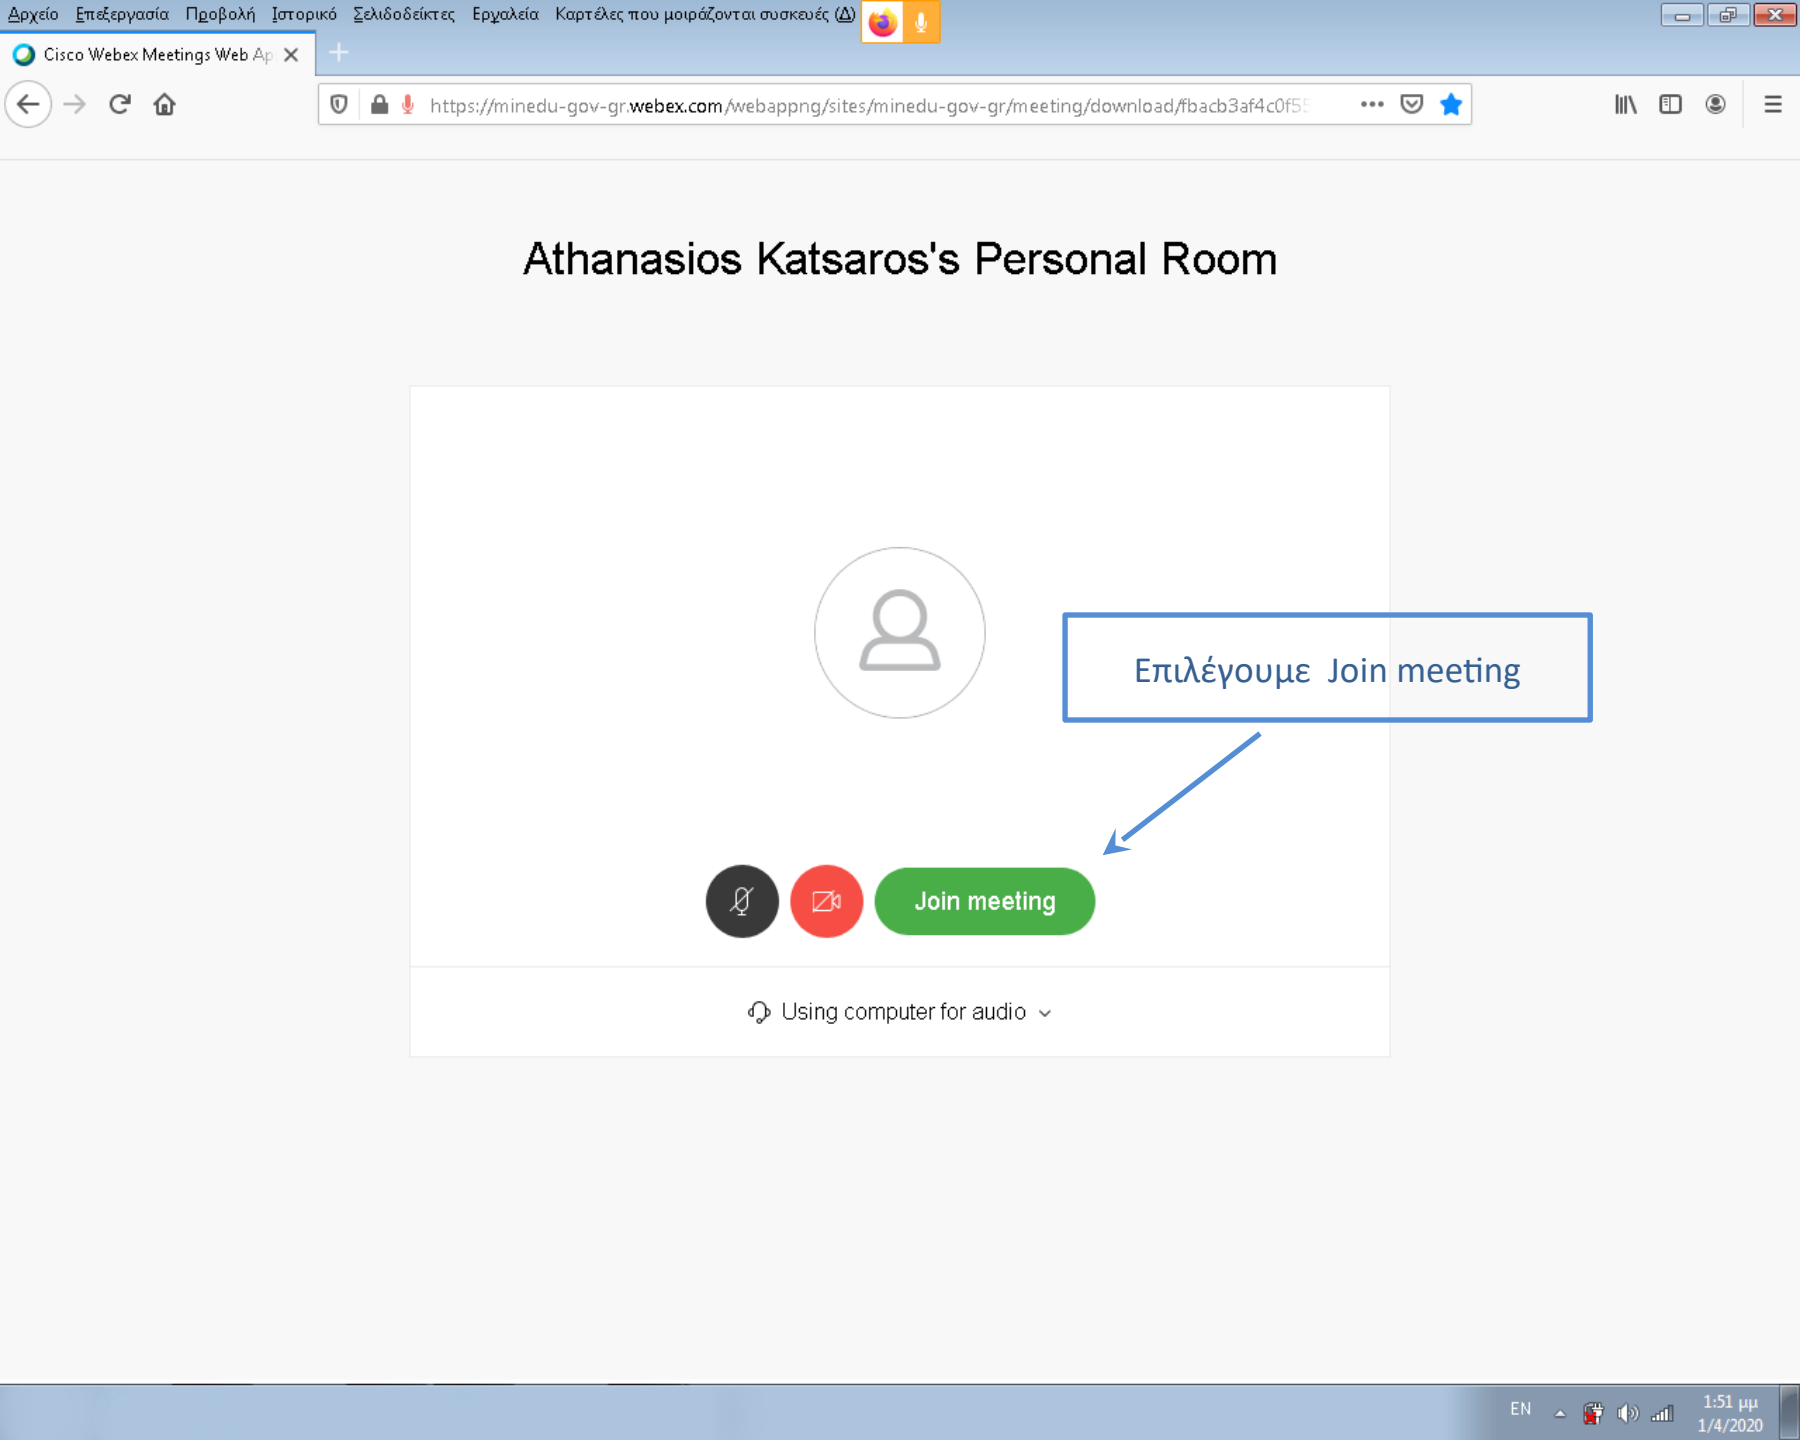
Αρχείο Επεξεργασία Προβολή Ιστορικό Σελιδοδείκτες Εργαλεία Καρτέλες που μοιράζονται συσκευές (Δ)

Cisco Webex Meetings Web Ap

https://minedu-gov-gr.webex.com/webappng/sites/minedu-gov-gr/meeting/download/fbacb3af4c0f5

Athanasios Katsaros's Personal Room

Επιλέγουμε Join meeting

Join meeting

Using computer for audio

EN

1:51 μμ
1/4/2020